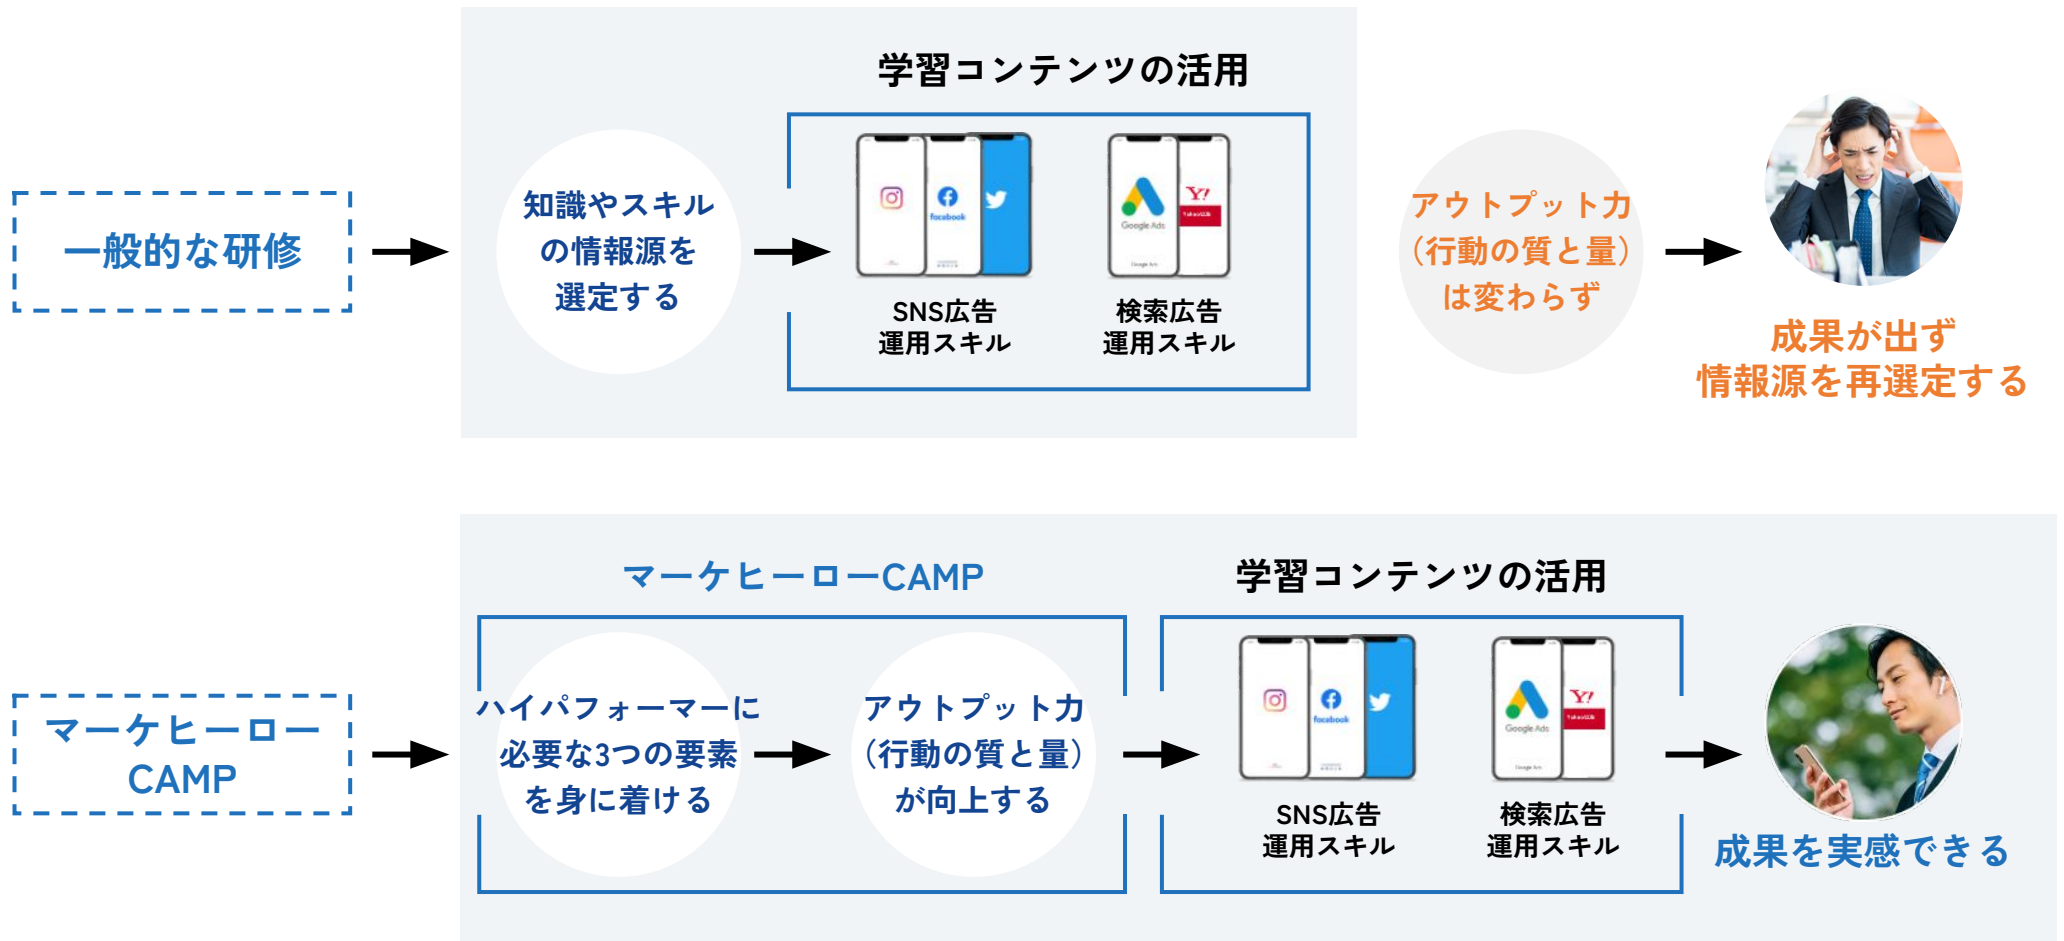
一般的な研修

学習コンテンツの活用

知識やスキルの情報源を選定する

facebook

Google Ads

Y!

SNS広告運用スキル

検索広告運用スキル

アウトプット力（行動の質と量）は変わらず

成果が出ず情報源を再選定する

マーケヒーローCAMP

マーケヒーローCAMP

学習コンテンツの活用

ハイパフォーマーに必要な3つの要素を身に着ける

アウトプット力（行動の質と量）が向上する

facebook

Google Ads

Y!

SNS広告運用スキル

検索広告運用スキル

成果を実感できる